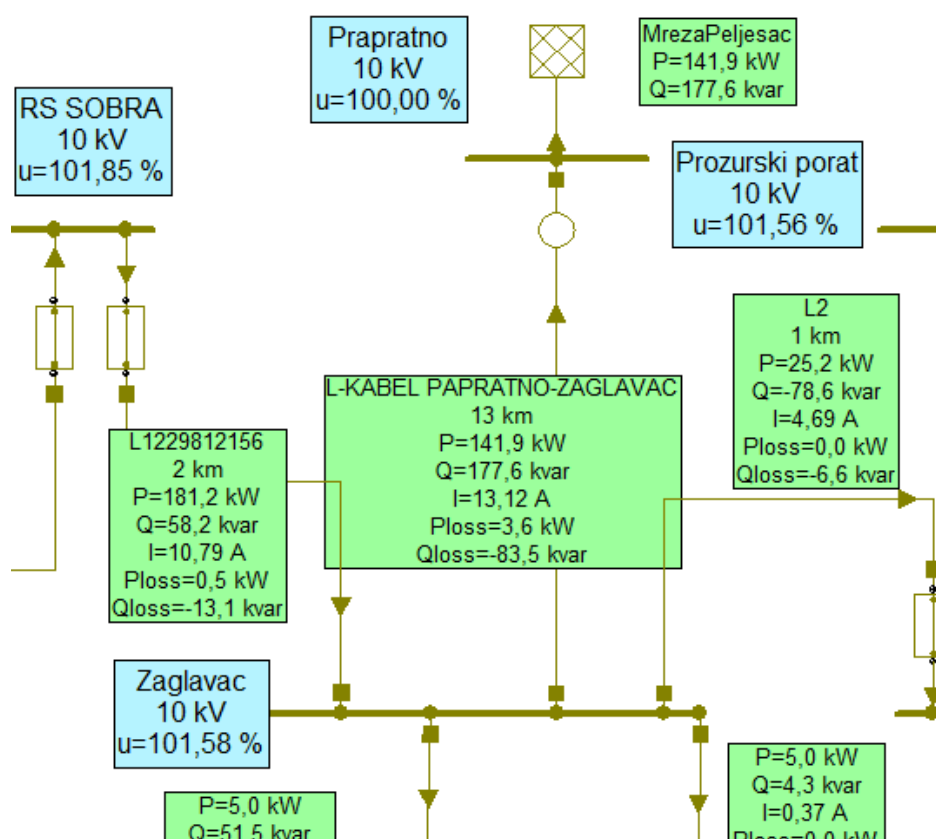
Prapratno
10 kV
u=100,00 %

MrezaPeljesac
P=141,9 kW
Q=177,6 kvar

RS SOBRA
10 kV
u=101,85 %

Prozurski porat
10 kV
u=101,56 %

L2
1 km
P=25,2 kW
Q=-78,6 kvar
I=4,69 A
Ploss=0,0 kW
Qloss=-6,6 kvar

L-KABEL PAPRATNO-ZAGLAVAC
13 km
P=141,9 kW
Q=177,6 kvar
I=13,12 A
Ploss=3,6 kW
Qloss=-83,5 kvar

L1229812156
2 km
P=181,2 kW
Q=58,2 kvar
I=10,79 A
Ploss=0,5 kW
Qloss=-13,1 kvar

Zaglavac
10 kV
u=101,58 %

P=5,0 kW
Q=4,3 kvar
I=0,37 A
Ploss=0,0 kW

P=5,0 kW
Q=51,5 kvar